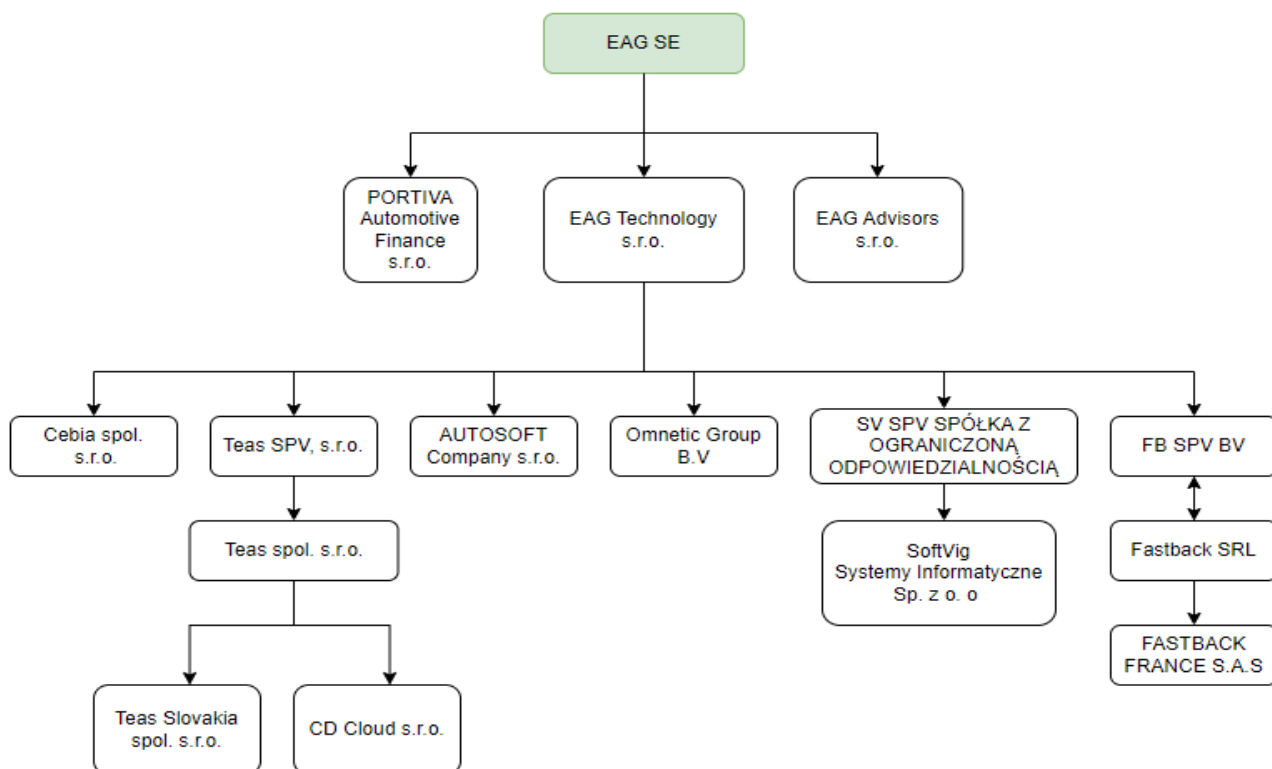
EAG SE

PORTIVA Automotive Finance s.r.o.

EAG Technology s.r.o.

EAG Advisors s.r.o.

Cebia spol. s.r.o.

Teas SPV, s.r.o.

AUTOSOFT Company s.r.o.

Omnetic Group B.V

SV SPV SPÓŁKA Z OGRANICZONĄ ODPOWIEDZIALNOŚCIĄ

FB SPV BV

Teas spol. s.r.o.

SoftVig Systemy Informatyczne Sp. z o. o

Fastback SRL

FASTBACK FRANCE S.A.S

Teas Slovakia spol. s.r.o.

CD Cloud s.r.o.